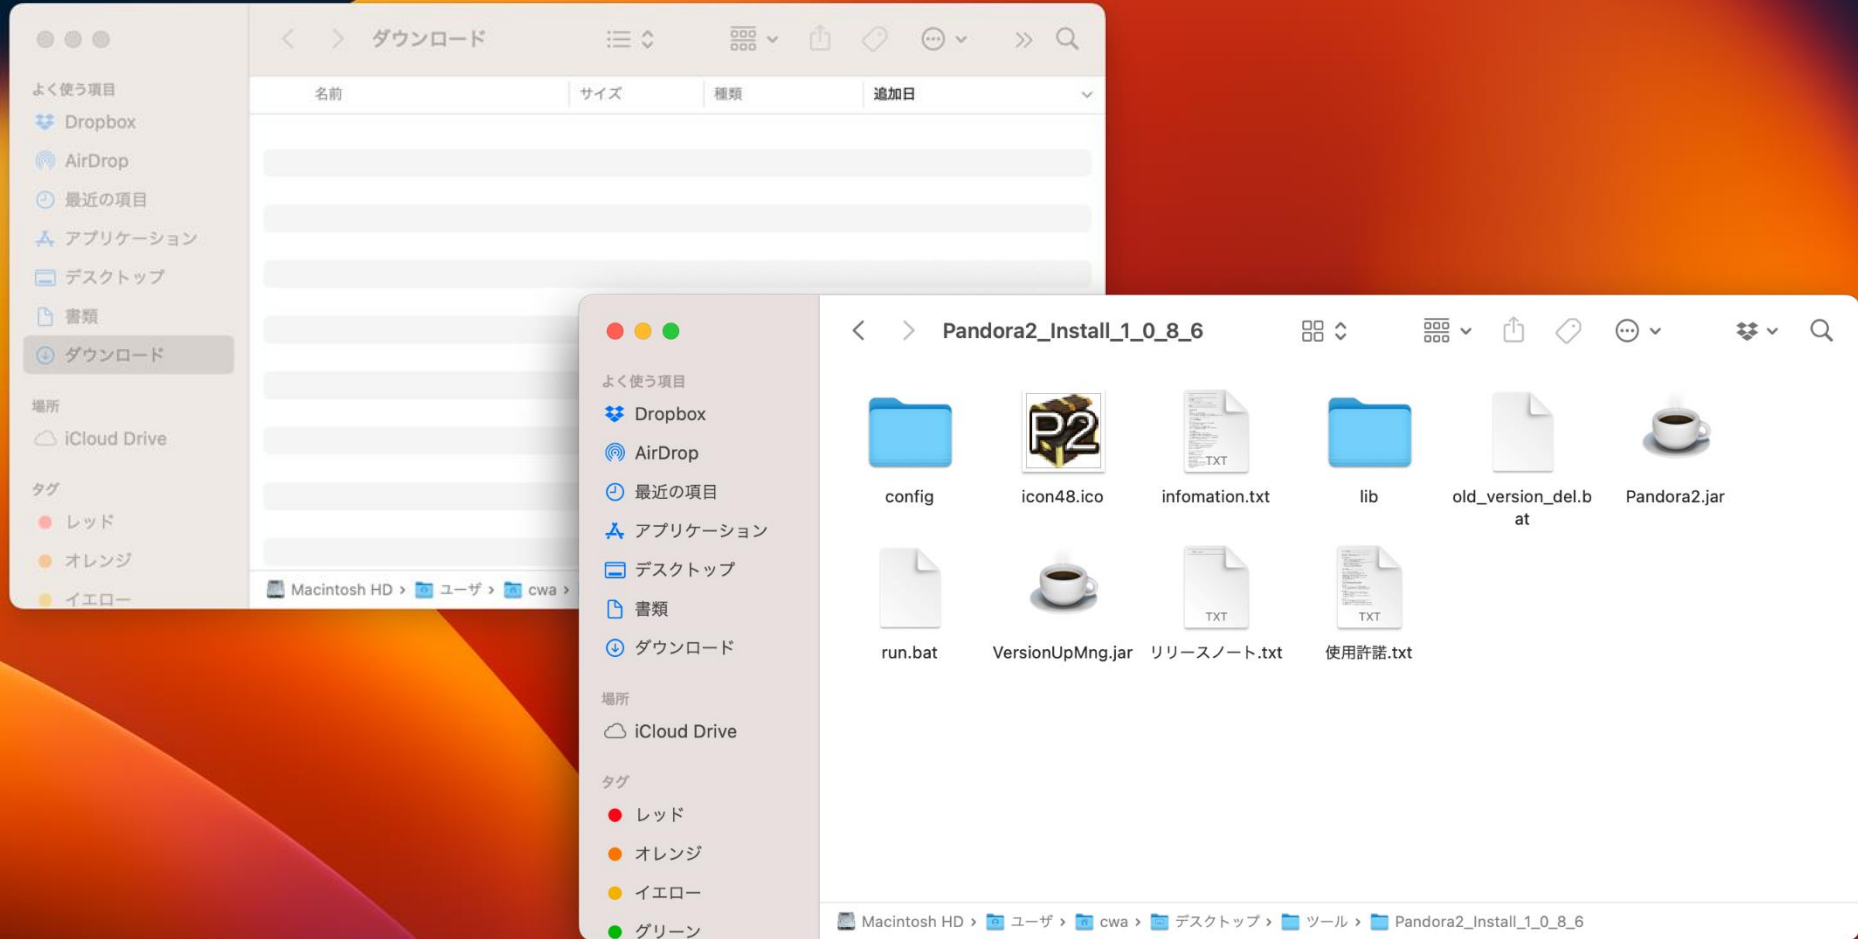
ダウンロード

よく使う項目
Dropbox
AirDrop
最近の項目
アプリケーション
デスクトップ
書類
ダウンロード
場所
iCloud Drive
タグ
レッド
オレンジ
イエロー

| 名前 | サイズ | 種類 | 追加日 |
|---|---|---|---|

Macintosh HD › ユーザ › cwa ›

Pandora2_Install_1_0_8_6

よく使う項目
Dropbox
AirDrop
最近の項目
アプリケーション
デスクトップ
書類
ダウンロード
場所
iCloud Drive
タグ
レッド
オレンジ
イエロー
グリーン

config
P2
icon48.ico
TXT
infomation.txt
lib
old_version_del.bat
Pandora2.jar
run.bat
VersionUpMng.jar
TXT
リリースノート.txt
TXT
使用許諾.txt

Macintosh HD › ユーザ › cwa › デスクトップ › ツール › Pandora2_Install_1_0_8_6